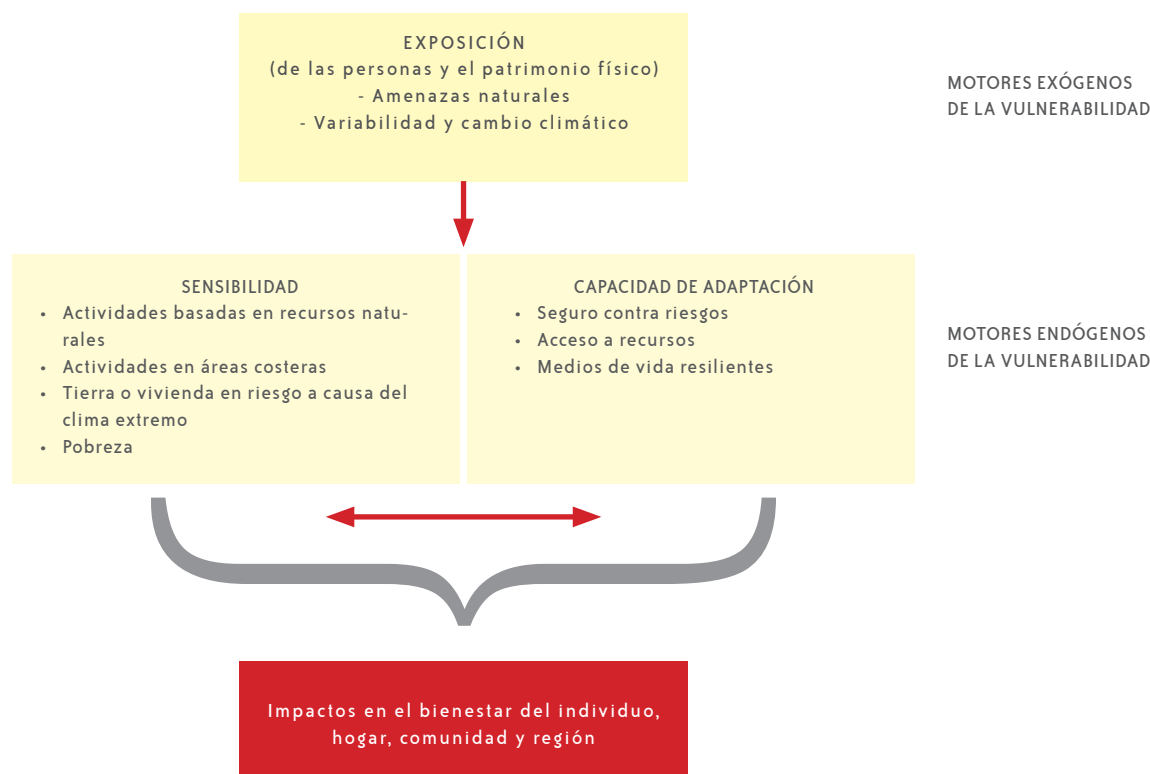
EXPOSICIÓN
(de las personas y el patrimonio físico)
- Amenazas naturales
- Variabilidad y cambio climático

MOTORES EXÓGENOS DE LA VULNERABILIDAD

SENSIBILIDAD
• Actividades basadas en recursos naturales
• Actividades en áreas costeras
• Tierra o vivienda en riesgo a causa del clima extremo
• Pobreza

CAPACIDAD DE ADAPTACIÓN
• Seguro contra riesgos
• Acceso a recursos
• Medios de vida resilientes

MOTORES ENDÓGENOS DE LA VULNERABILIDAD

Impactos en el bienestar del individuo, hogar, comunidad y región